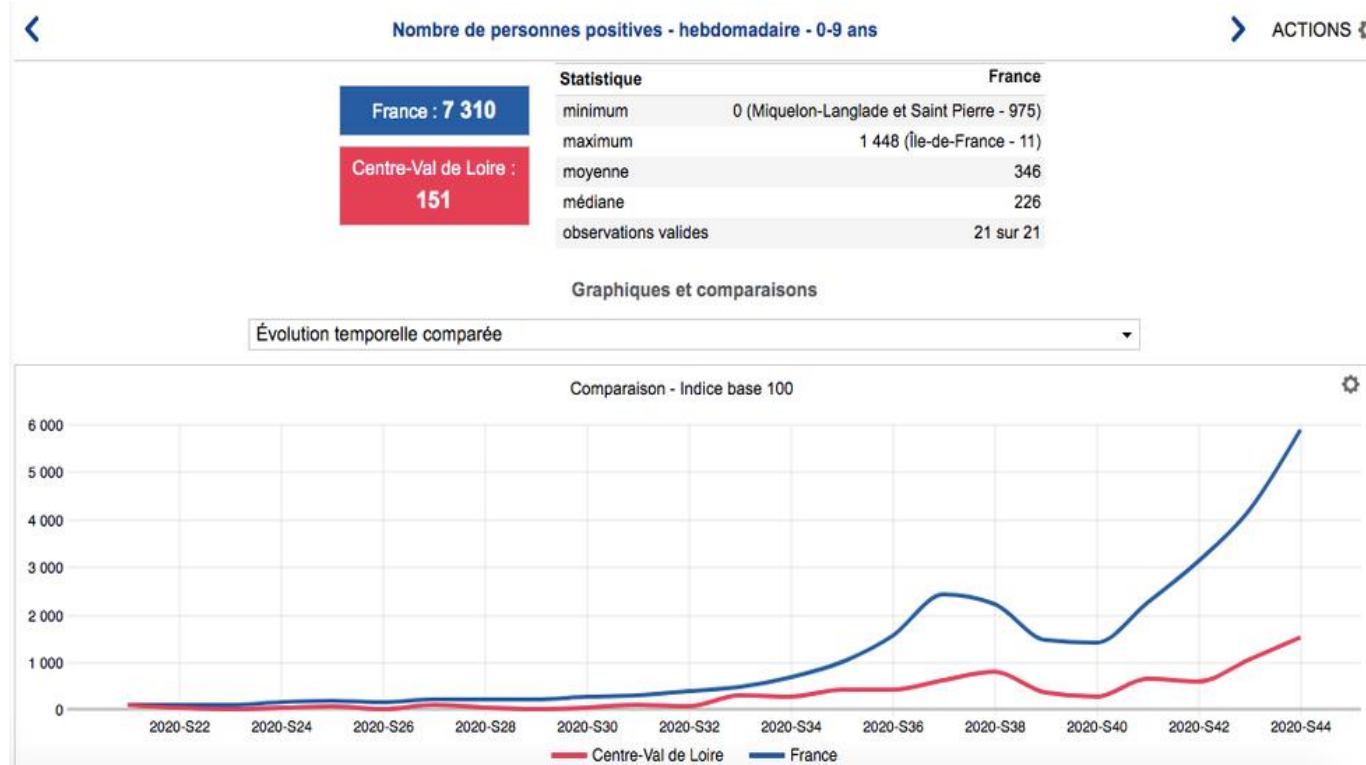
Nombre de personnes positives - hebdomadaire - 0-9 ans

ACTIONS

France : 7 310

Centre-Val de Loire : 151

| Statistique | France |
|---|---|
| minimum | 0 (Miquelon-Langlade et Saint Pierre - 975) |
| maximum | 1 448 (Île-de-France - 11) |
| moyenne | 346 |
| médiane | 226 |
| observations valides | 21 sur 21 |

Graphiques et comparaisons

Évolution temporelle comparée

Comparaison - Indice base 100

6 000
5 000
4 000
3 000
2 000
1 000
0

2020-S22 2020-S24 2020-S26 2020-S28 2020-S30 2020-S32 2020-S34 2020-S36 2020-S38 2020-S40 2020-S42 2020-S44

Centre-Val de Loire France